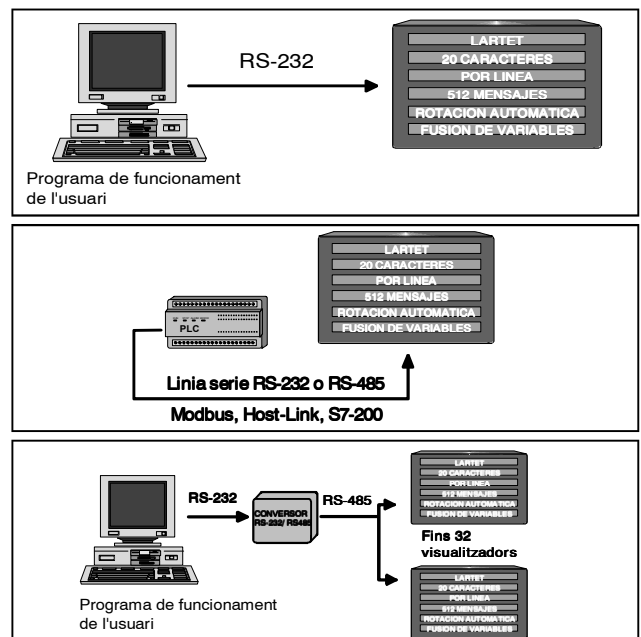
RS-232

LARTET
20 CARACTERES
POR LINEA
512 MENSAJES
ROTACION AUTOMATICA
FUSION DE VARIABLES

Programa de funcionament de l'usuari

LARTET
20 CARACTERES
POR LINEA
512 MENSAJES
ROTACION AUTOMATICA
FUSION DE VARIABLES

PLC

Linia serie RS-232 o RS-485

Modbus, Host-Link, S7-200

RS-232

CONVERSOR RS-232/ RS485

RS-485

LARTET
20 CARACTERES
POR LINEA
512 MENSAJES
ROTACION AUTOMATICA
FUSION DE VARIABLES

Fins 32 visualitzadors

LARTET
20 CARACTERES
POR LINEA
512 MENSAJES
ROTACION AUTOMATICA
FUSION DE VARIABLES

Programa de funcionament de l'usuari